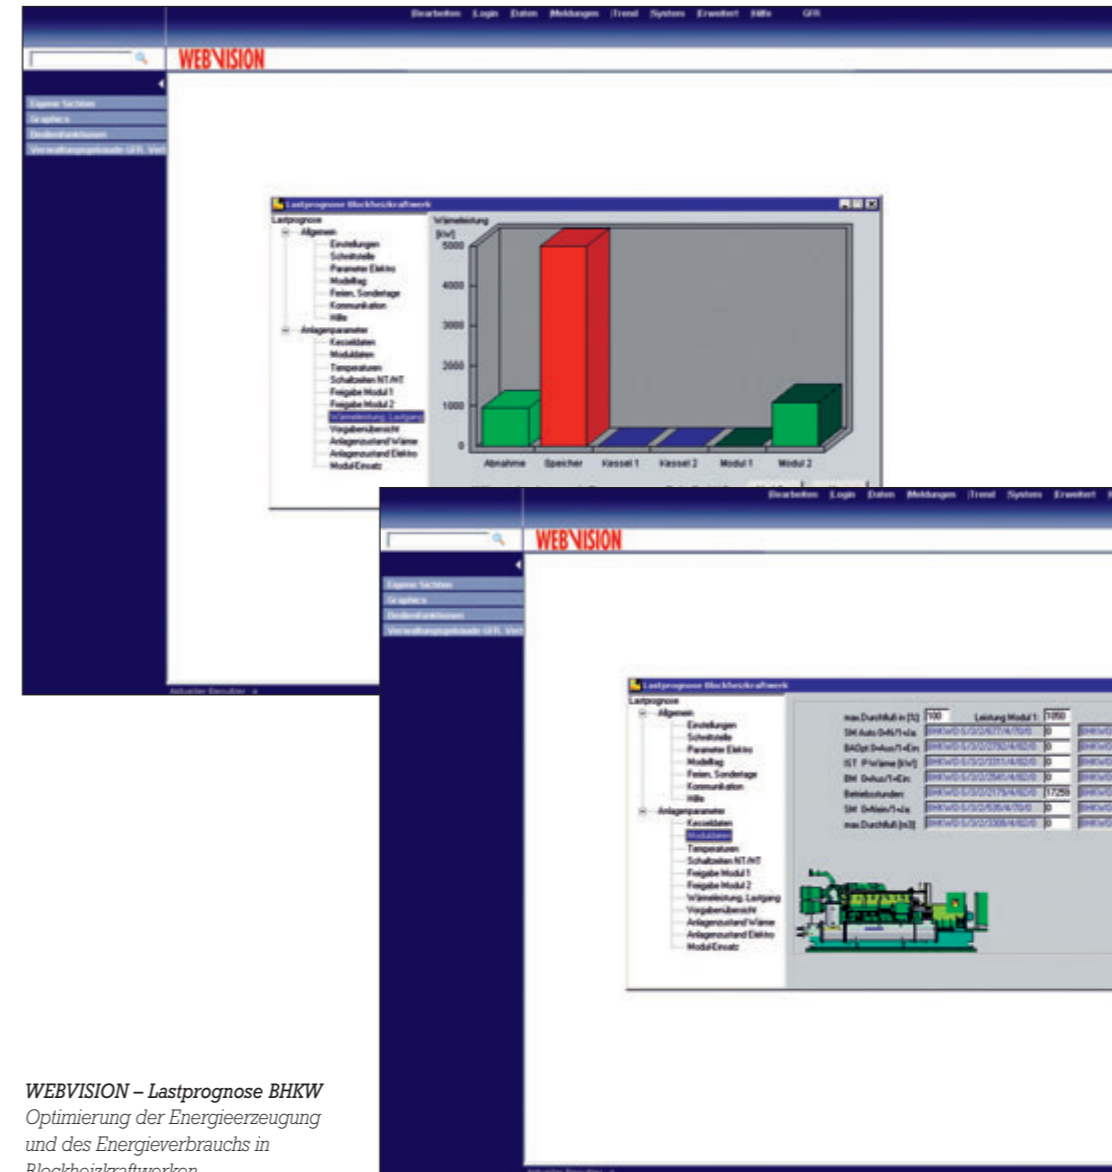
Bearbeiten Login Daten Meldungen Trend System Erweitert Hilfe GFR

WEBVISION

Eigene Sichten
Graphics
Bedienfunktionen
Verwaltungsgebäude GFR, Verl

Lastprognose Blockheizkraftwerk

Lastprognose
Allgemein
Einstellungen
Schnittstelle
Parameter Elektro
Modelltag
Ferien, Sondertage
Kommunikation
Hilfe
Anlagenparameter
Kesseldaten
Moduldaten
Temperaturen
Schaltzeiten NT/HT
Freigabe Modul 1
Freigabe Modul 2
Wärmeleistung, Lastgang
Vorgabenübersicht
Anlagenzustand Wärme
Anlagenzustand Elektro
Modul-Einsatz

Wärmeleistung [kW]
5000
4000
3000
2000
1000
0
Abnahme Speicher Kessel 1 Kessel 2 Modul 1 Modul 2

Aktueller Benutzer: a

Bearbeiten Login Daten Meldungen Trend System Erweitert

WEBVISION

Eigene Sichten
Graphics
Bedienfunktionen
Verwaltungsgebäude GFR, Verl

Lastprognose Blockheizkraftwerk

Lastprognose
Allgemein
Einstellungen
Schnittstelle
Parameter Elektro
Modelltag
Ferien, Sondertage
Kommunikation
Hilfe
Anlagenparameter
Kesseldaten
Moduldaten
Temperaturen
Schaltzeiten NT/HT
Freigabe Modul 1
Freigabe Modul 2
Wärmeleistung, Lastgang
Vorgabenübersicht
Anlagenzustand Wärme
Anlagenzustand Elektro
Modul-Einsatz

max.Durchfluß in [%] 100 Leistung Modul 1: 1050
SM Auto 0=Ni/1=Ja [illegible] 0
BAOpt 0=Aus/1=Ein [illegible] 0
IST P Wärme [kW] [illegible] 0
BM 0=Aus/1=Ein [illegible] 0
Betriebsstunden: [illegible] 17259
SM 0=Nein/1=Ja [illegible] 0
max.Durchfluß [m3] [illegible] 0

Aktueller Benutzer: a

WEBVISION – Lastprognose BHKW
Optimierung der Energieerzeugung und des Energieverbrauchs in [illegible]